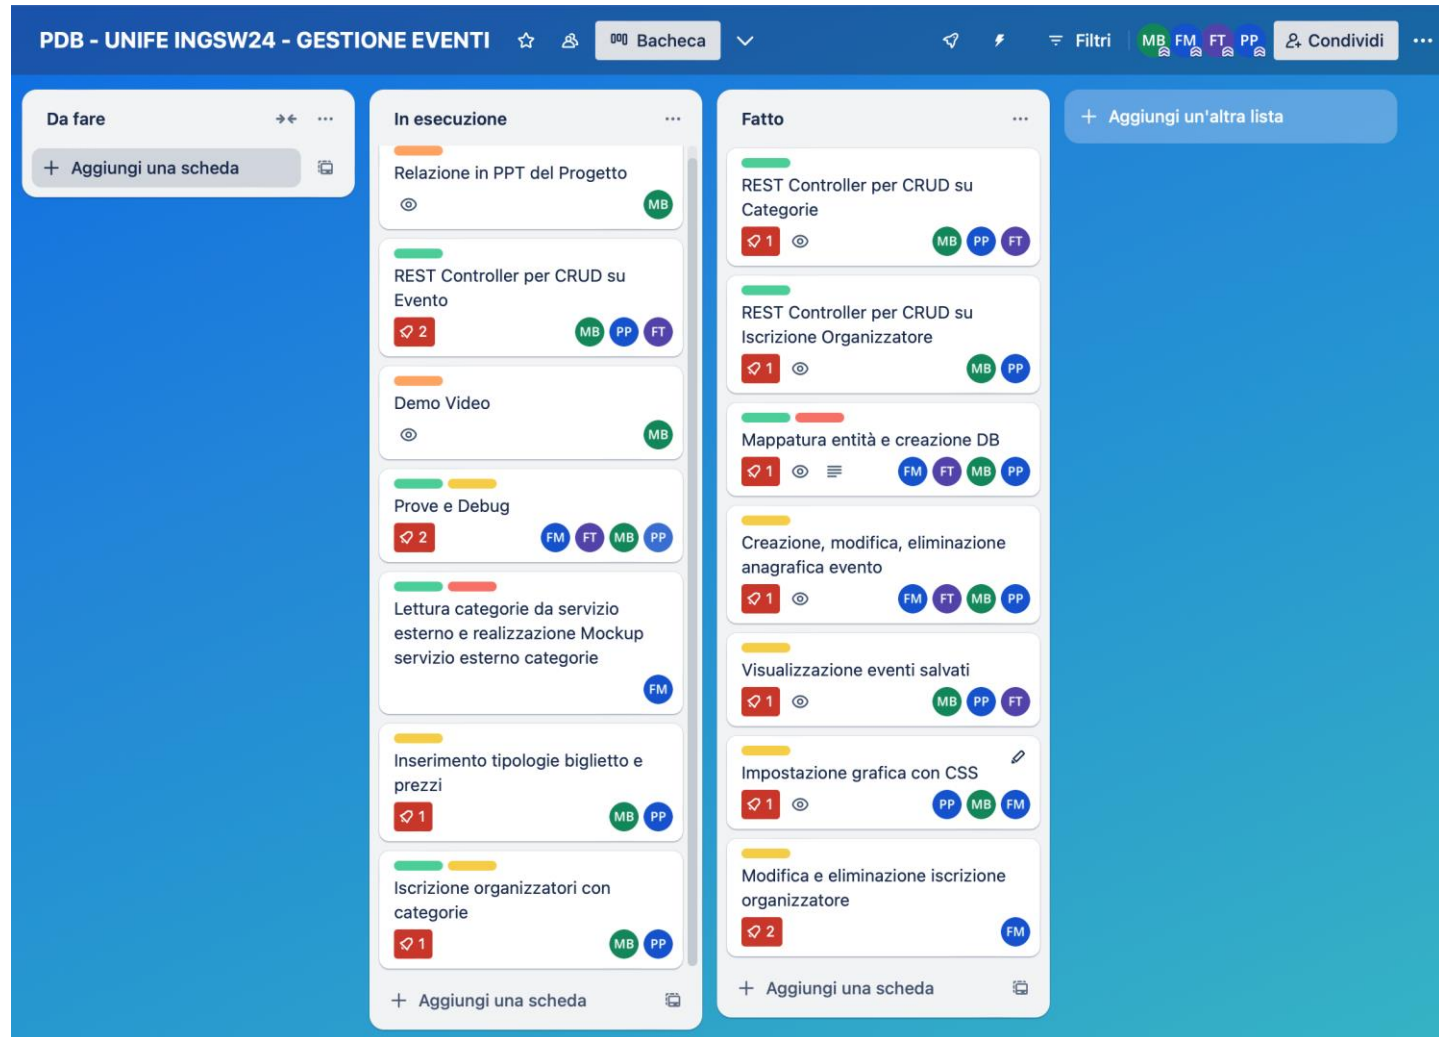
PDB - UNIFE INGSW24 - GESTIONE EVENTI

Bacheca

Filtri

MB FM FT PP

Condividi

Da fare

+ Aggiungi una scheda

In esecuzione

Relazione in PPT del Progetto

MB

REST Controller per CRUD su Evento

2

MB PP FT

Demo Video

MB

Prove e Debug

2

FM FT MB PP

Lettura categorie da servizio esterno e realizzazione Mockup servizio esterno categorie

FM

Inserimento tipologie biglietto e prezzi

1

MB PP

Iscrizione organizzatori con categorie

1

MB PP

+ Aggiungi una scheda

Fatto

REST Controller per CRUD su Categorie

1

MB PP FT

REST Controller per CRUD su Iscrizione Organizzatore

1

MB PP

Mappatura entità e creazione DB

1

FM FT MB PP

Creazione, modifica, eliminazione anagrafica evento

1

FM FT MB PP

Visualizzazione eventi salvati

1

MB PP FT

Impostazione grafica con CSS

1

PP MB FM

Modifica e eliminazione iscrizione organizzatore

2

FM

+ Aggiungi una scheda

+ Aggiungi un'altra lista